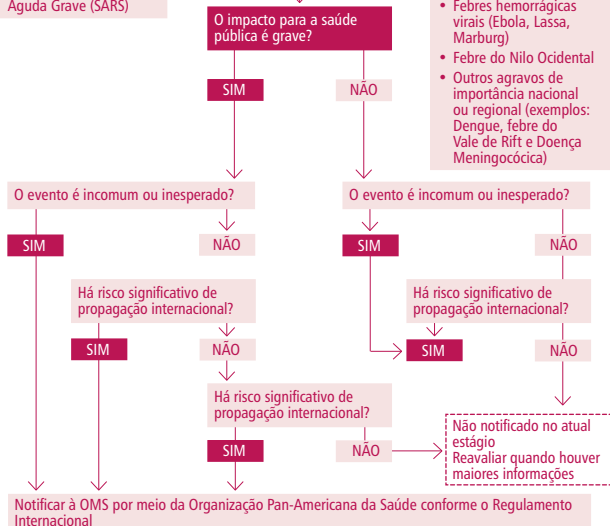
Aguda Grave (SARS)

O impacto para a saúde pública é grave?

• Febres hemorrágicas virais (Ebola, Lassa, Marburg)
• Febre do Nilo Ocidental
• Outros agravos de importância nacional ou regional (exemplos: Dengue, febre do Vale de Rift e Doença Meningocócica)

SIM

NÃO

O evento é incomum ou inesperado?

SIM

NÃO

O evento é incomum ou inesperado?

SIM

NÃO

Há risco significativo de propagação internacional?

SIM

NÃO

Há risco significativo de propagação internacional?

SIM

NÃO

Há risco significativo de propagação internacional?

SIM

NÃO

Não notificado no atual estágio
Reavaliar quando houver maiores informações

Notificar à OMS por meio da Organização Pan-Americana da Saúde conforme o Regulamento Internacional